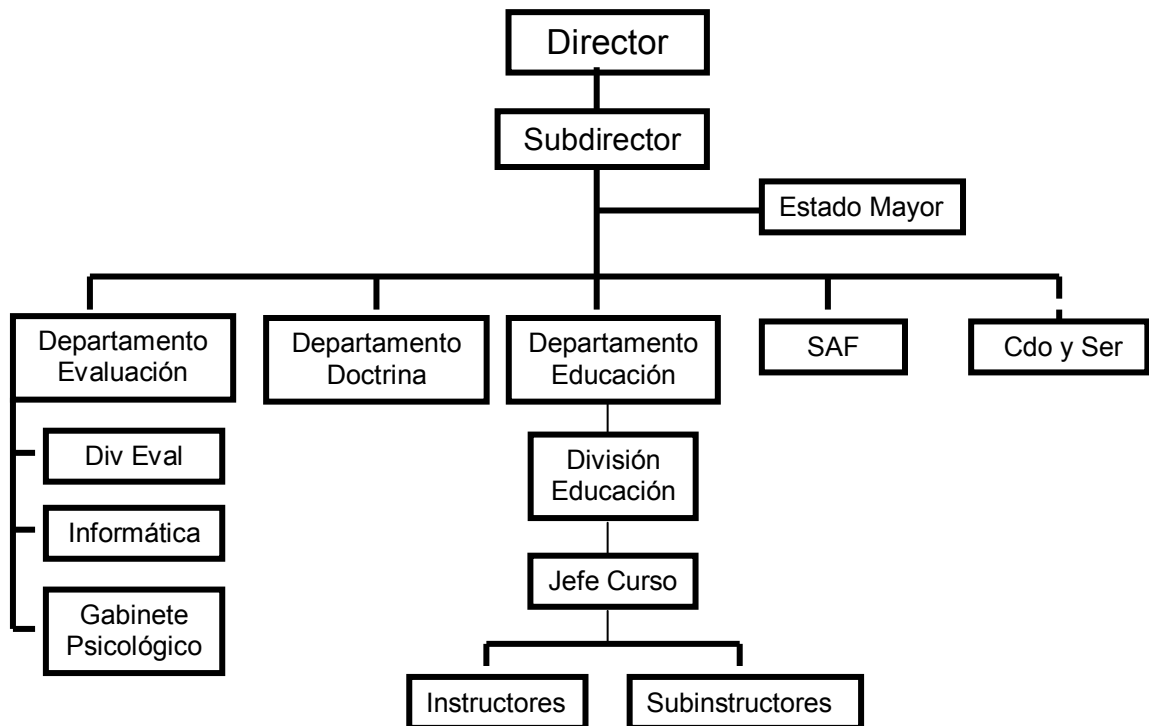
Director

Subdirector

Estado Mayor

Departamento Evaluación

Div Eval

Informática

Gabinete Psicológico

Departamento Doctrina

Departamento Educación

División Educación

Jefe Curso

Instructores

Subinstructores

SAF

Cdo y Ser